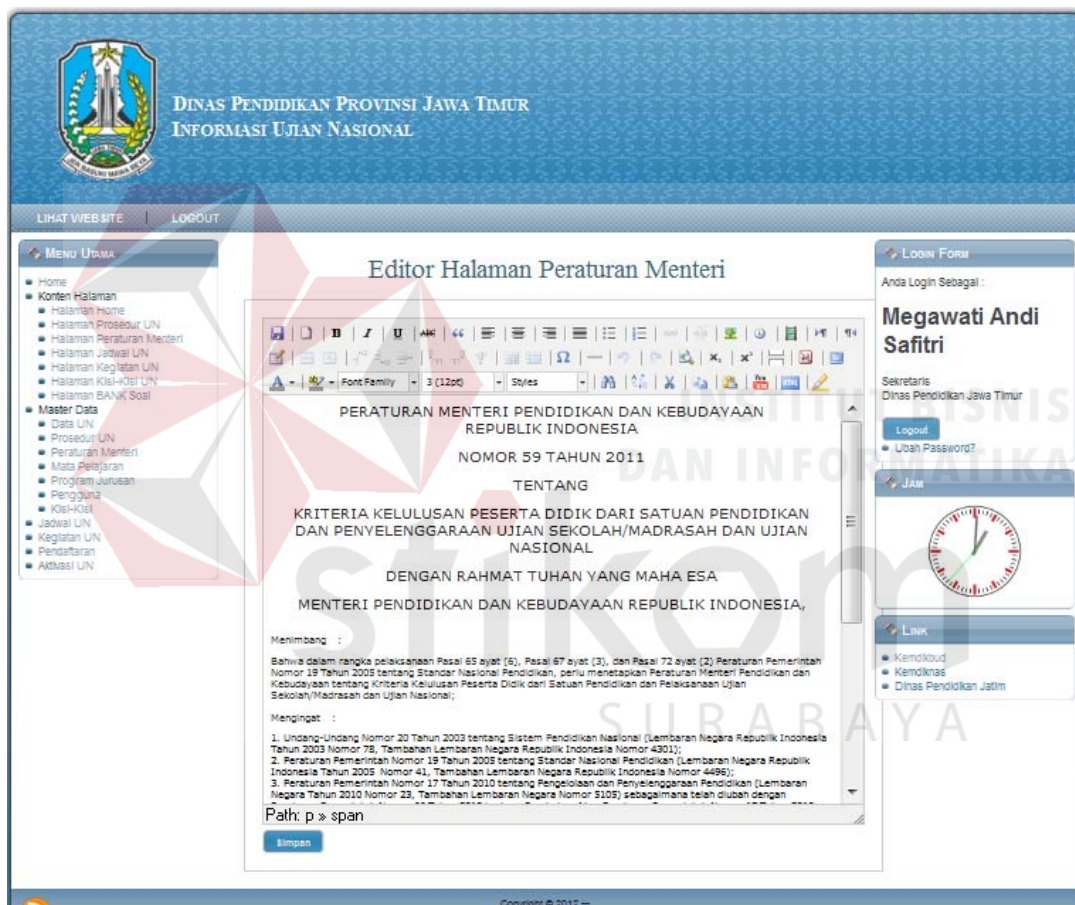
DINAS PENDIDIKAN PROVINSI JAWA TIMUR
INFORMASI UJIAN NASIONAL

LIHAT WEB SITE | LOGOUT

MENU UTAMA
- Home
- Konten Halaman
  - Halaman Home
  - Halaman Prosedur UN
  - Halaman Peraturan Menteri
  - Halaman Jadwal UN
  - Halaman Kegiatan UN
  - Halaman Kisi-Kisi UN
  - Halaman BANK Soal
- Master Data
  - Data UN
  - Prosedur UN
  - Peraturan Menteri
  - Mata Pelajaran
  - Program Jurusan
  - Pengguna
  - Kisi-Kisi
- Jadwal UN
- Kegiatan UN
- Pendaftaran
- Aktivasi UN

Editor Halaman Peraturan Menteri

Font Family | 3 (12pt) | Styles

PERATURAN MENTERI PENDIDIKAN DAN KEBUDAYAAN REPUBLIK INDONESIA

NOMOR 59 TAHUN 2011

TENTANG

KRITERIA KELULUSAN PESERTA DIDIK DARI SATUAN PENDIDIKAN DAN PENYELENGGARAAN UJIAN SEKOLAH/MADRASAH DAN UJIAN NASIONAL

DENGAN RAHMAT TUHAN YANG MAHA ESA

MENTERI PENDIDIKAN DAN KEBUDAYAAN REPUBLIK INDONESIA,

Menimbang :

Bahwa dalam rangka pelaksanaan Pasal 65 ayat (6), Pasal 67 ayat (3), dan Pasal 72 ayat (2) Peraturan Pemerintah Nomor 19 Tahun 2005 tentang Standar Nasional Pendidikan, perlu menetapkan Peraturan Menteri Pendidikan dan Kebudayaan tentang Kriteria Kelulusan Peserta Didik dari Satuan Pendidikan dan Pelaksanaan Ujian Sekolah/Madrasah dan Ujian Nasional;

Mengingat :

1. Undang-Undang Nomor 20 Tahun 2003 tentang Sistem Pendidikan Nasional (Lembaran Negara Republik Indonesia Tahun 2003 Nomor 78, Tambahan Lembaran Negara Republik Indonesia Nomor 4301);
2. Peraturan Pemerintah Nomor 19 Tahun 2005 tentang Standar Nasional Pendidikan (Lembaran Negara Republik Indonesia Tahun 2005 Nomor 41, Tambahan Lembaran Negara Republik Indonesia Nomor 4496);
3. Peraturan Pemerintah Nomor 17 Tahun 2010 tentang Pengelolaan dan Penyelenggaraan Pendidikan (Lembaran Negara Tahun 2010 Nomor 23, Tambahan Lembaran Negara Nomor 5105) sebagaimana telah diubah dengan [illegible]

Path: p » span

Simpan

LOGIN FORM
Anda Login Sebagai :
Megawati Andi Safitri
Sekretaris
Dinas Pendidikan Jawa Timur
Logout
- Ubah Password?

JAM

LINK
- Kemdikbud
- Kemdiknas
- Dinas Pendidikan Jatim

INSTITUT BISNIS DAN INFORMATIKA stikom SURABAYA

Copyright © 2012 —